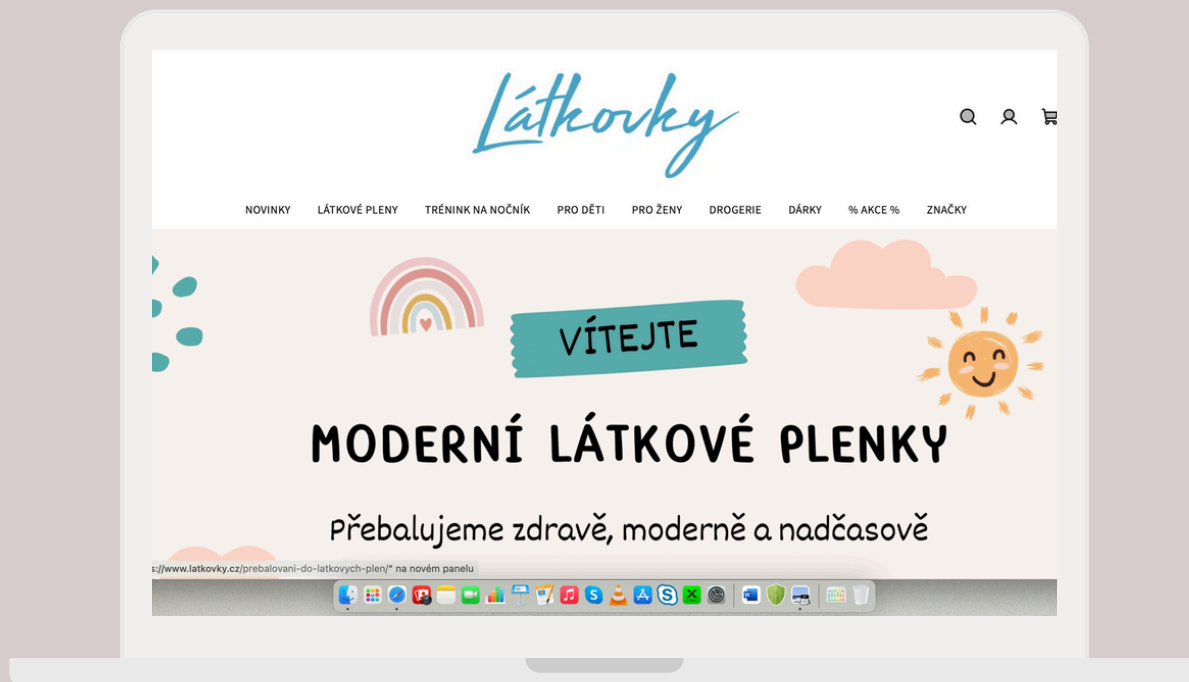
Látkovky

NOVINKY LÁTKOVÉ PLENY TRÉNINK NA NOČNÍK PRO DĚTI PRO ŽENY DROGERIE DÁRKY % AKCE % ZNAČKY

VÍTEJTE

MODERNÍ LÁTKOVÉ PLENKY

Přebalujeme zdravě, moderně a nadčasově

s://www.latkovky.cz/prebalovani-do-latkovych-plen/" na novém panelu